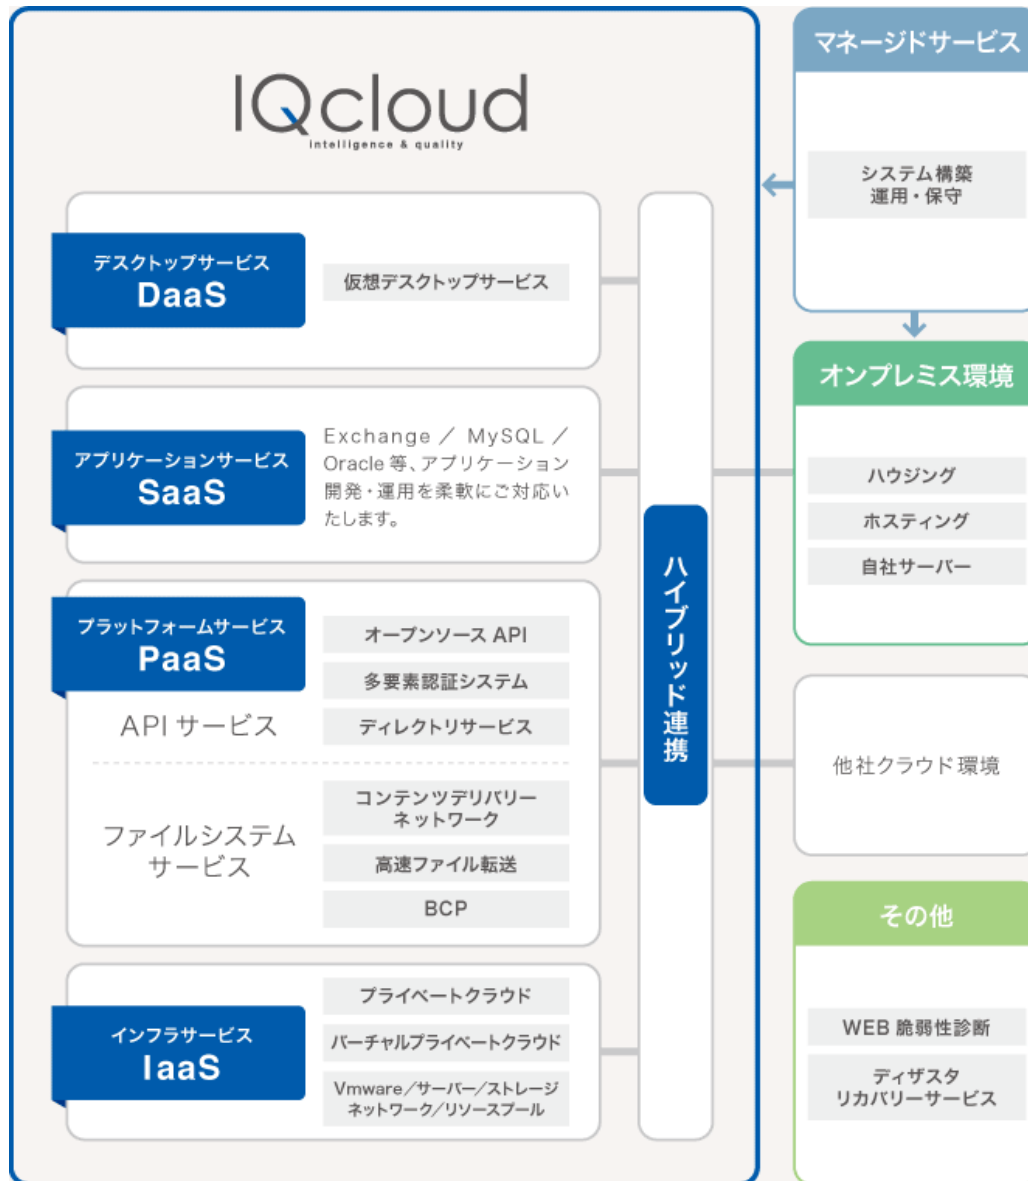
IQcloud
intelligence & quality

デスクトップサービス
DaaS

仮想デスクトップサービス

アプリケーションサービス
SaaS

Exchange / MySQL / Oracle 等、アプリケーション開発・運用を柔軟にご対応いたします。

プラットフォームサービス
PaaS

APIサービス

オープンソース API
多要素認証システム
ディレクトリサービス

ファイルシステムサービス

コンテンツデリバリーネットワーク
高速ファイル転送
BCP

インフラサービス
IaaS

プライベートクラウド
バーチャルプライベートクラウド
Vmware/サーバー/ストレージ ネットワーク/リソースプール

ハイブリッド連携

マネージドサービス
システム構築 運用・保守

オンプレミス環境
ハウジング
ホスティング
自社サーバー

他社クラウド環境

その他
WEB 脆弱性診断
ディザスタ リカバリーサービス